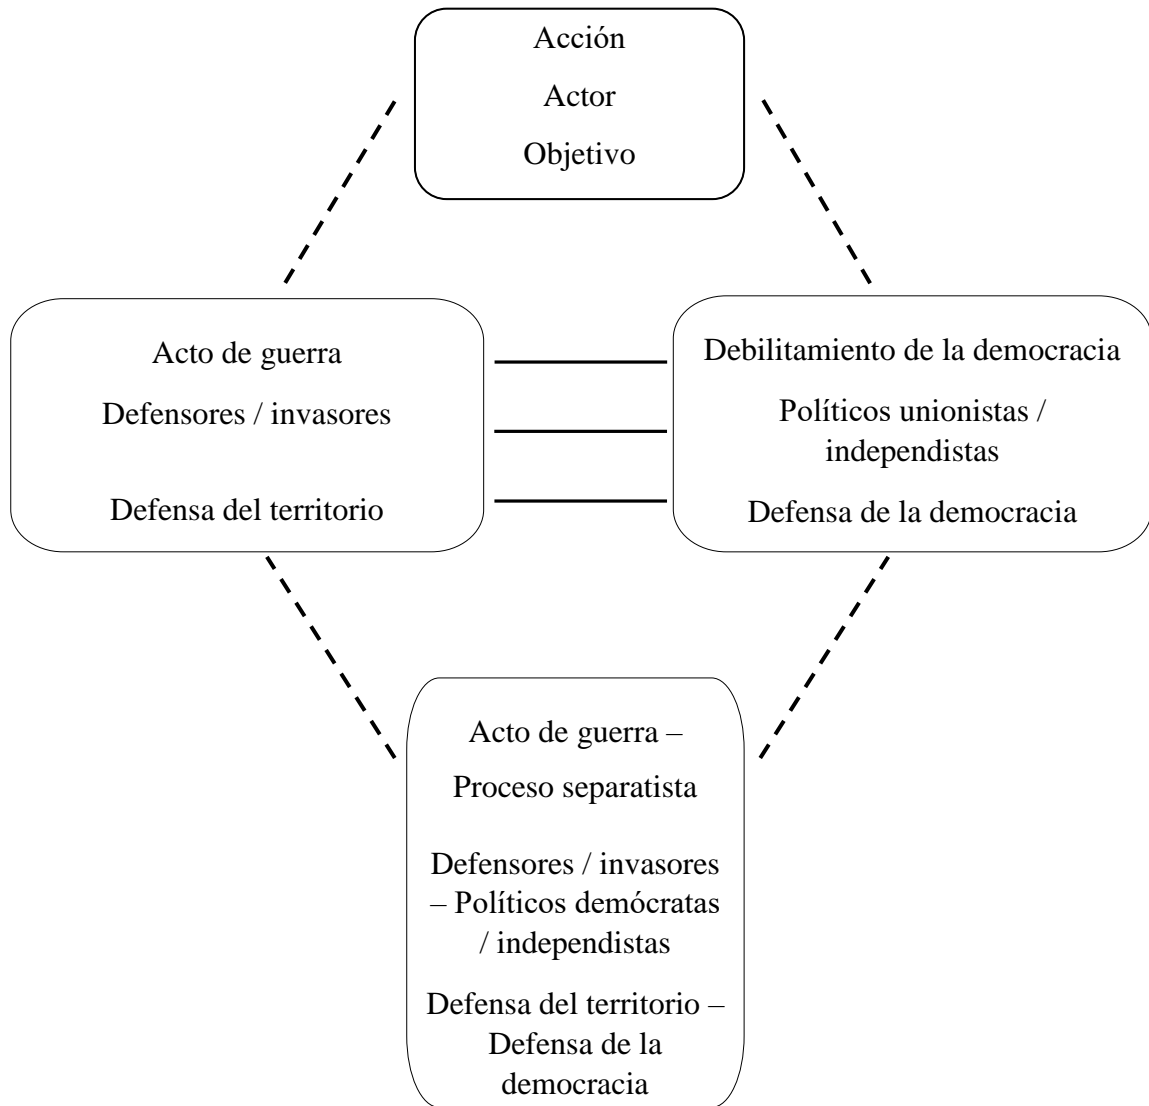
Acción

Actor

Objetivo

Acto de guerra

Defensores / invasores

Defensa del territorio

Debilitamiento de la democracia

Políticos unionistas / independistas

Defensa de la democracia

Acto de guerra – Proceso separatista

Defensores / invasores – Políticos demócratas / independistas

Defensa del territorio – Defensa de la democracia